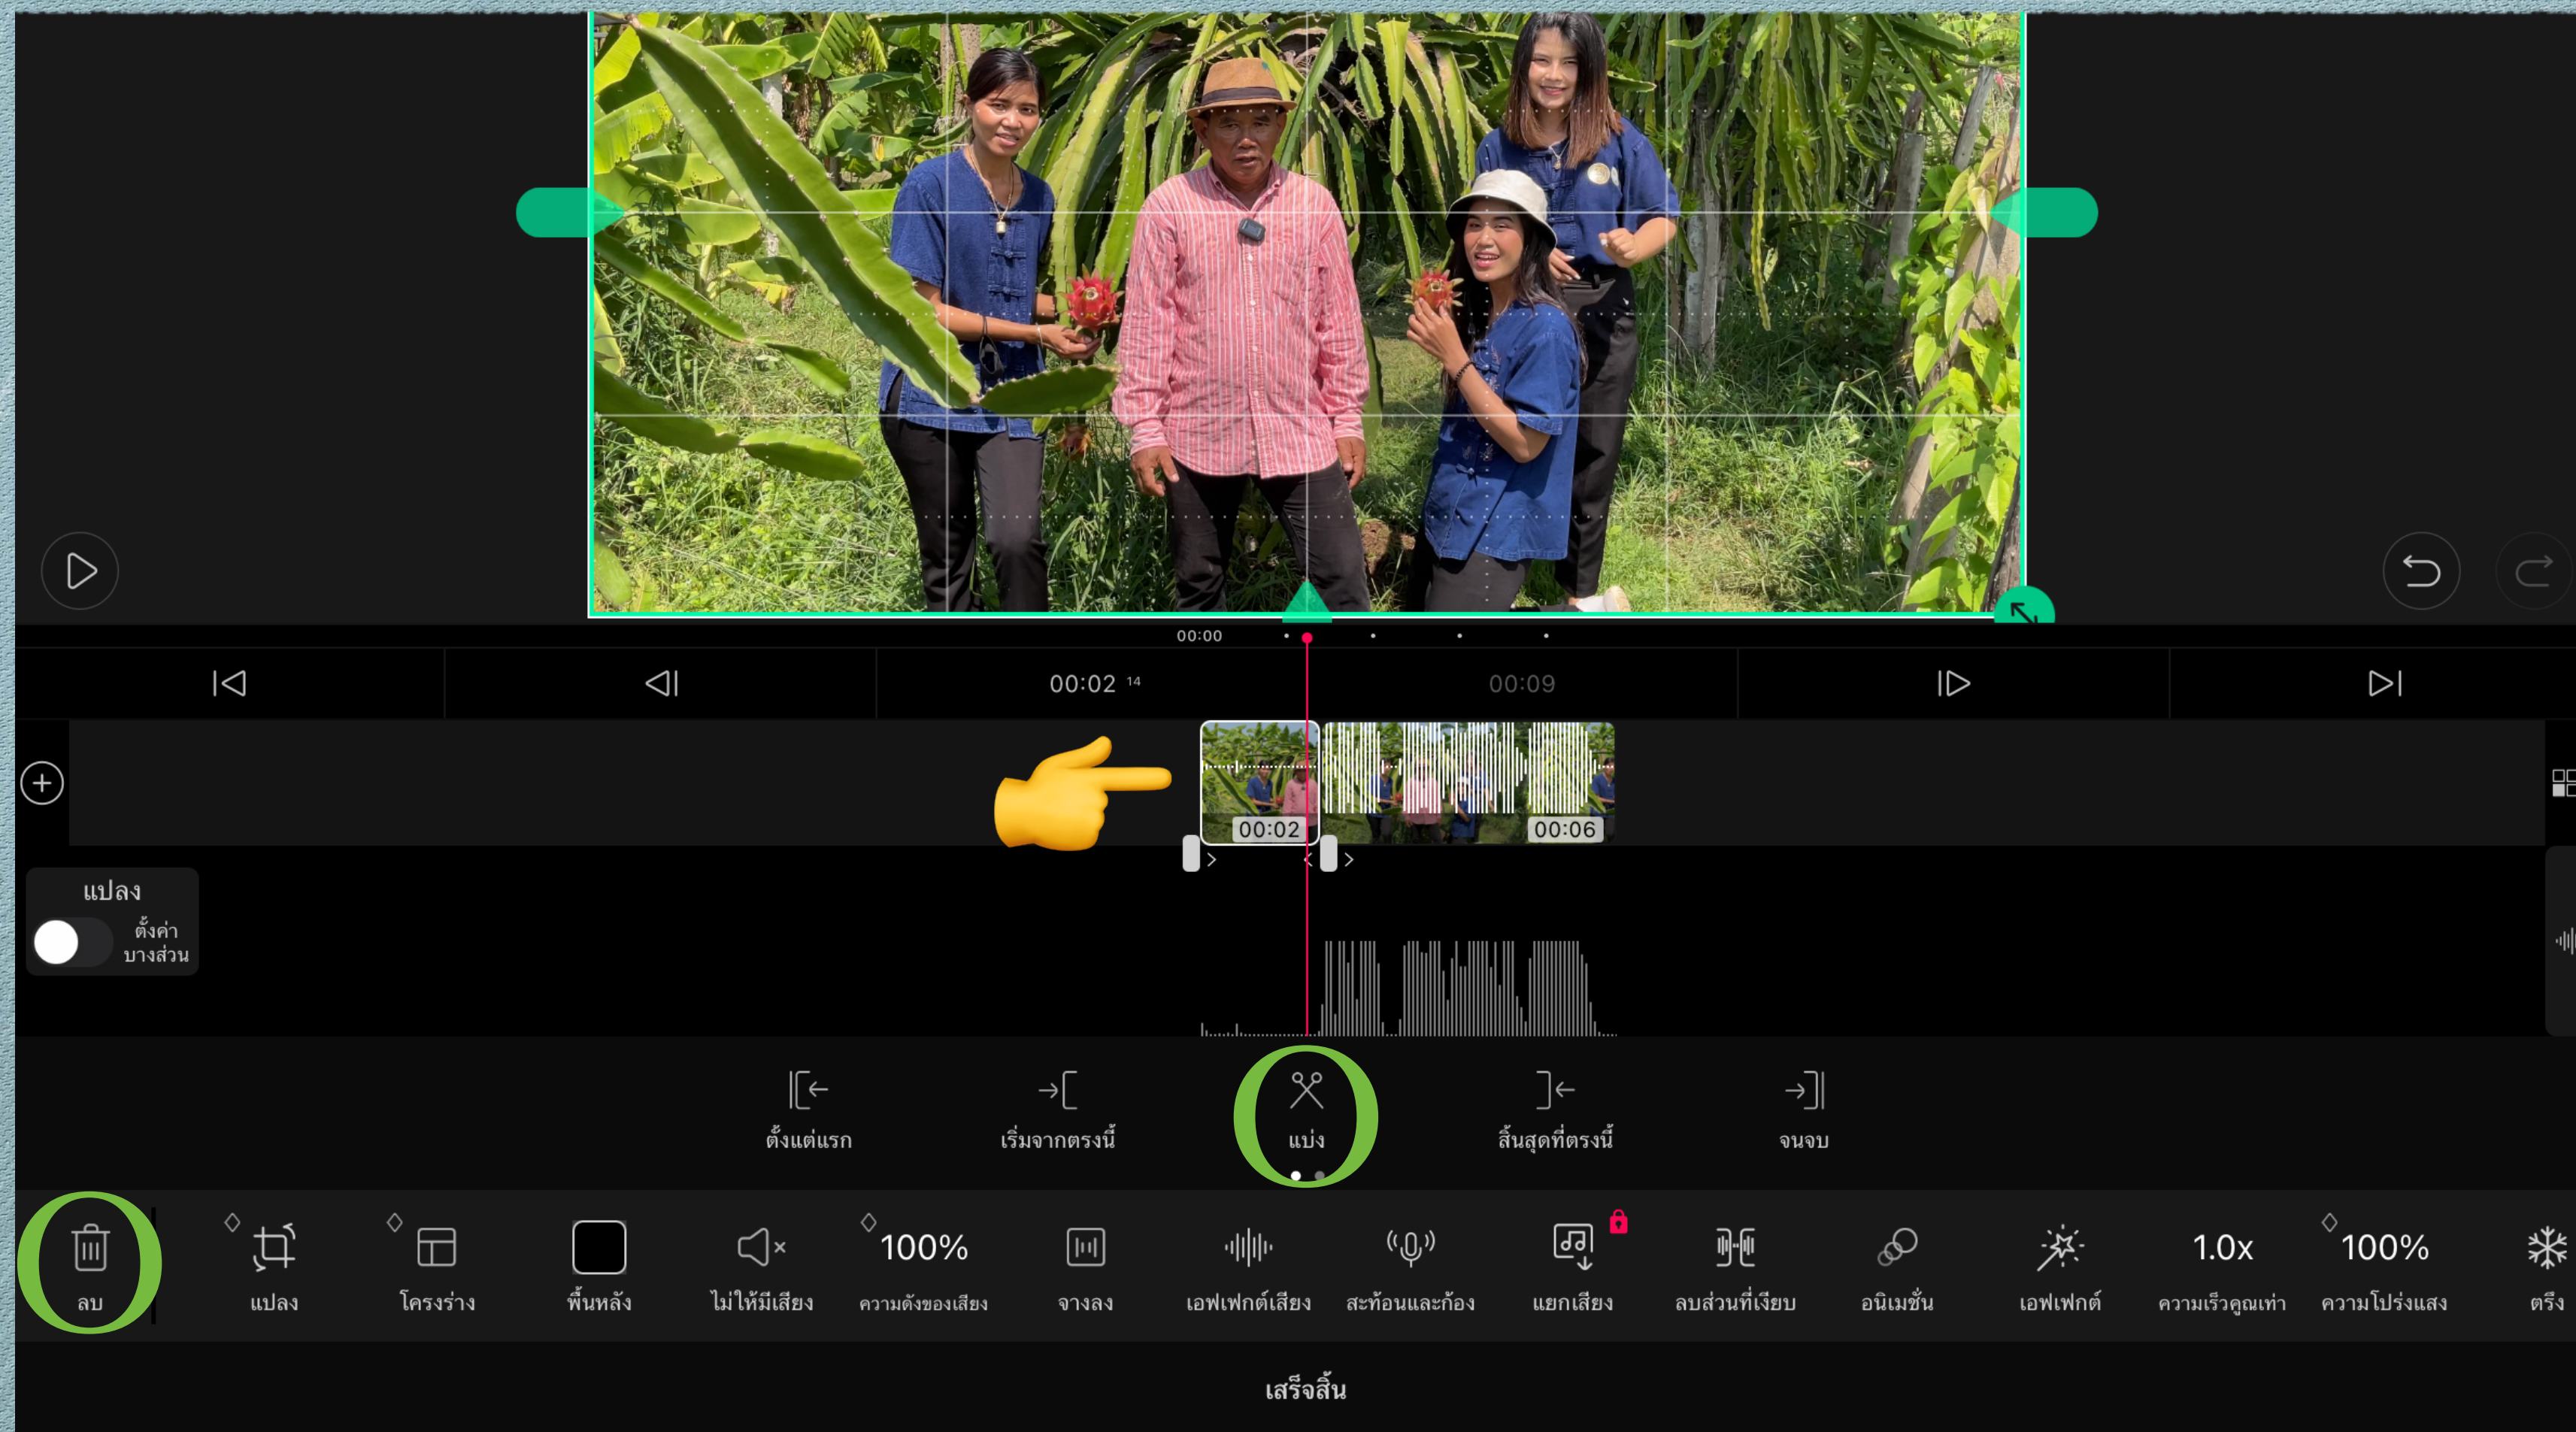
00:00

00:02 14

00:09

00:02

00:06

แปลง
ตั้งค่าบางส่วน

ตั้งแต่แรก
เริ่มจากตรงนี้
แบ่ง
สิ้นสุดที่ตรงนี้
จนจบ

ลบ
แปลง
โครงร่าง
พื้นหลัง
ไม่ให้มีเสียง
100%
ความดังของเสียง
จางลง
เอฟเฟกต์เสียง
สะท้อนและก้อง
แยกเสียง
ลบส่วนที่เงียบ
อนิเมชั่น
เอฟเฟกต์
1.0x
ความเร็วคูณเท่า
100%
ความโปร่งแสง
ตรึง

เสร็จสิ้น